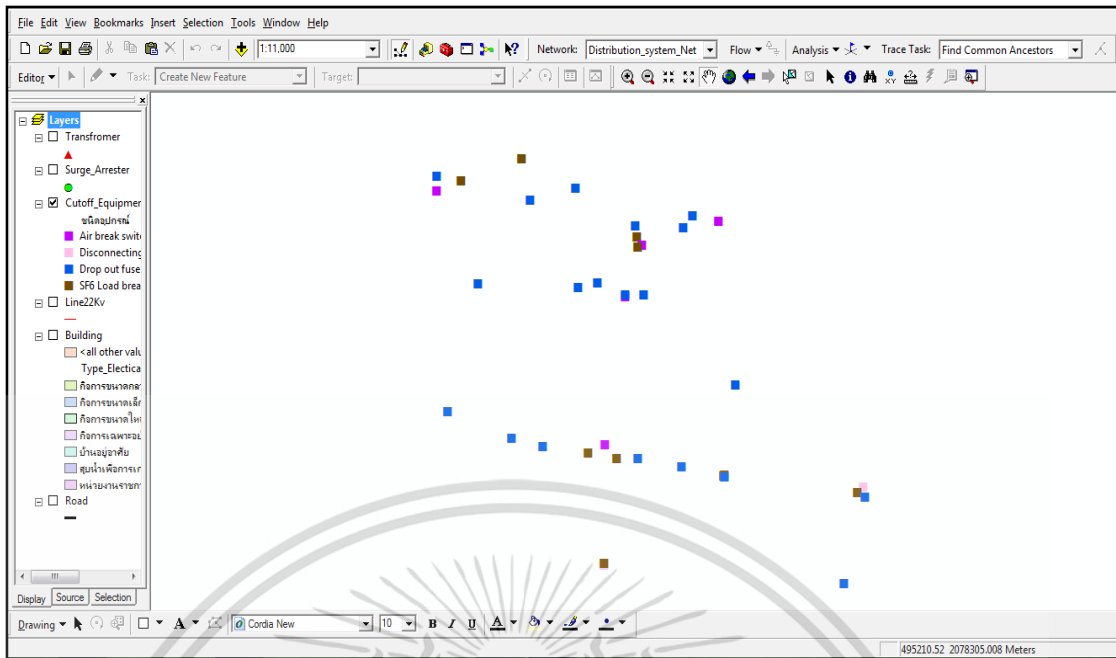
File Edit View Bookmarks Insert Selection Tools Window Help

1:11,000

Network: Distribution_system_Net

Flow ▾

Analysis ▾

Trace Task: Find Common Ancestors

Editor ▾

Task: Create New Feature

Target:

Layers
Transfromer
Surge_Arrester
Cutoff_Equipmer
ชนิดอุปกรณ์
Air break swit
Disconnecting
Drop out fuse
SF6 Load brea
Line22Kv
Building
<all other valu
Type_Electica
กิจการขนาดกล
กิจการขนาดเล็ก
กิจการขนาดใหญ่
กิจการเฉพาะอย
บ้านอยู่อาศัย
สูบน้ำเพื่อการเก
หน่วยงานราชก
Road

Display Source Selection

Drawing ▾

Cordia New

10

B I U

495210.52 2078305.008 Meters